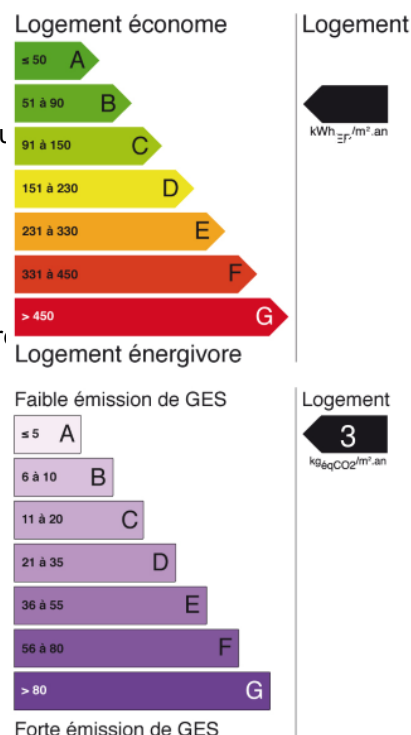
Logement économe

Logement

≤ 50 A
51 à 90 B
91 à 150 C
151 à 230 D
231 à 330 E
331 à 450 F
> 450 G

kWh$_{EP}$/m².an

Logement énergivore

Faible émission de GES

Logement

≤ 5 A
6 à 10 B
11 à 20 C
21 à 35 D
36 à 55 E
56 à 80 F
> 80 G

3

kg$_{éqCO2}$/m².an

Forte émission de GES